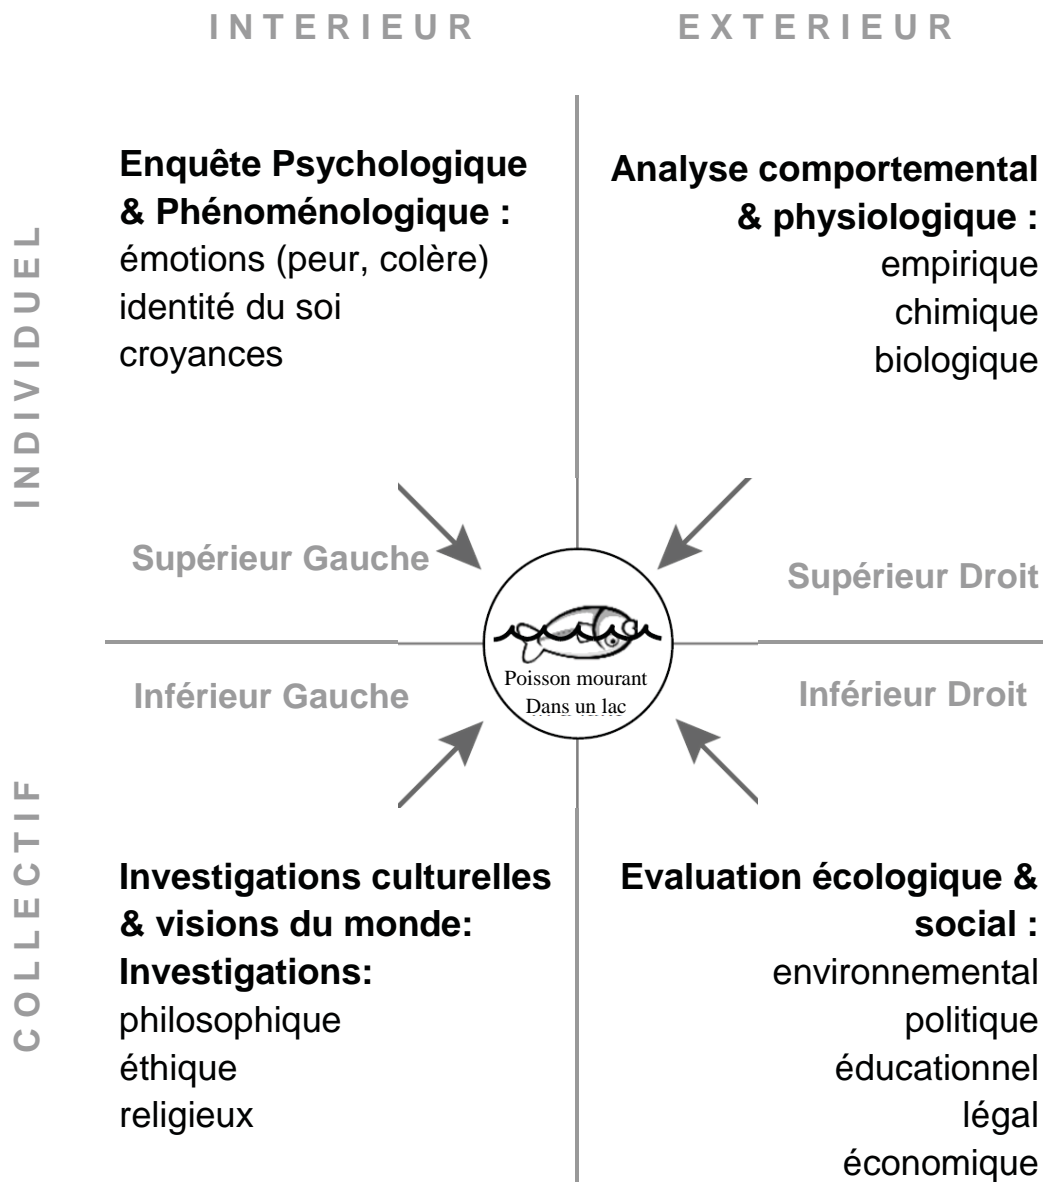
INTERIEUR

EXTERIEUR

INDIVIDUEL

Enquête Psychologique & Phénoménologique :
émotions (peur, colère)
identité du soi
croyances

Analyse comportemental & physiologique :
empirique
chimique
biologique

Supérieur Gauche

Supérieur Droit

Poisson mourant
Dans un lac

Inférieur Gauche

Inférieur Droit

COLLECTIF

Investigations culturelles & visions du monde:
Investigations:
philosophique
éthique
religieux

Evaluation écologique & social :
environnemental
politique
éducationnel
légal
économique